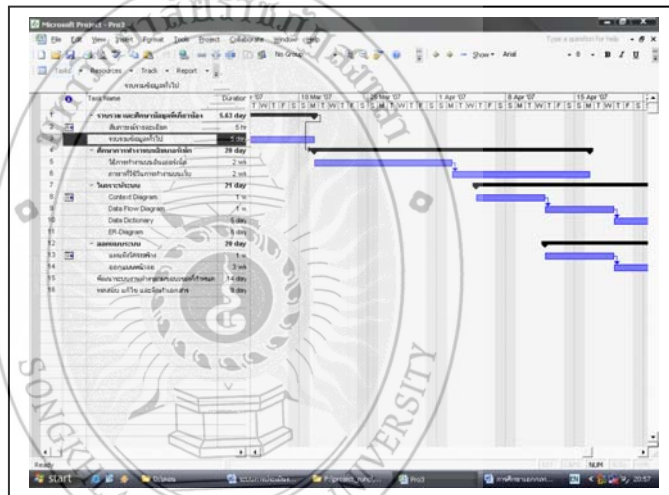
Microsoft Project - Pro3

File Edit View Insert Format Tools Project Collaborate Window Help

Type a question for help

No Group

Show Arial 8 B I U

Tasks Resources Track Report

รวบรวมข้อมูลทั่วไป

| | Task Name | Duration |
|---|---|---|
| 1 | รวบรวมและศึกษาข้อมูลที่เกี่ยวข้อง | 5.63 day |
| 2 | สัมภาษณ์ระบบเดิม | 5 hr |
| 3 | รวบรวมข้อมูลทั่วไป | 5 day |
| 4 | ศึกษาการทำงานเดิมของระบบ | 20 day |
| 5 | วิเคราะห์การทำงานของระบบ | 2 wk |
| 6 | ศึกษาวิธีการทำงานของระบบ | 2 wk |
| 7 | วิเคราะห์ระบบ | 21 day |
| 8 | Context Diagram | 1 w |
| 9 | Data Flow Diagram | 1 w |
| 10 | Data Dictionary | 5 day |
| 11 | ER-Diagram | 5 day |
| 12 | ออกแบบระบบ | 20 day |
| 13 | ออกแบบ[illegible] | 1 w |
| 14 | ออกแบบหน้าจอ | 3 wk |
| 15 | พัฒนาระบบ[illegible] | 14 day |
| 16 | ทดสอบ แก้ไข และจัดทำเอกสาร | 9 day |

11 Mar '07 18 Mar '07 25 Mar '07 1 Apr '07 8 Apr '07 15 Apr '07

T W T F S S M T W T F S S M T W T F S S M T W T F S S M T W T F S S M T W T F S S M T W T F S

Ready NUM

start Untitled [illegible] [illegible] Pro3 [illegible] 20:57

SONGKHLA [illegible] UNIVERSITY